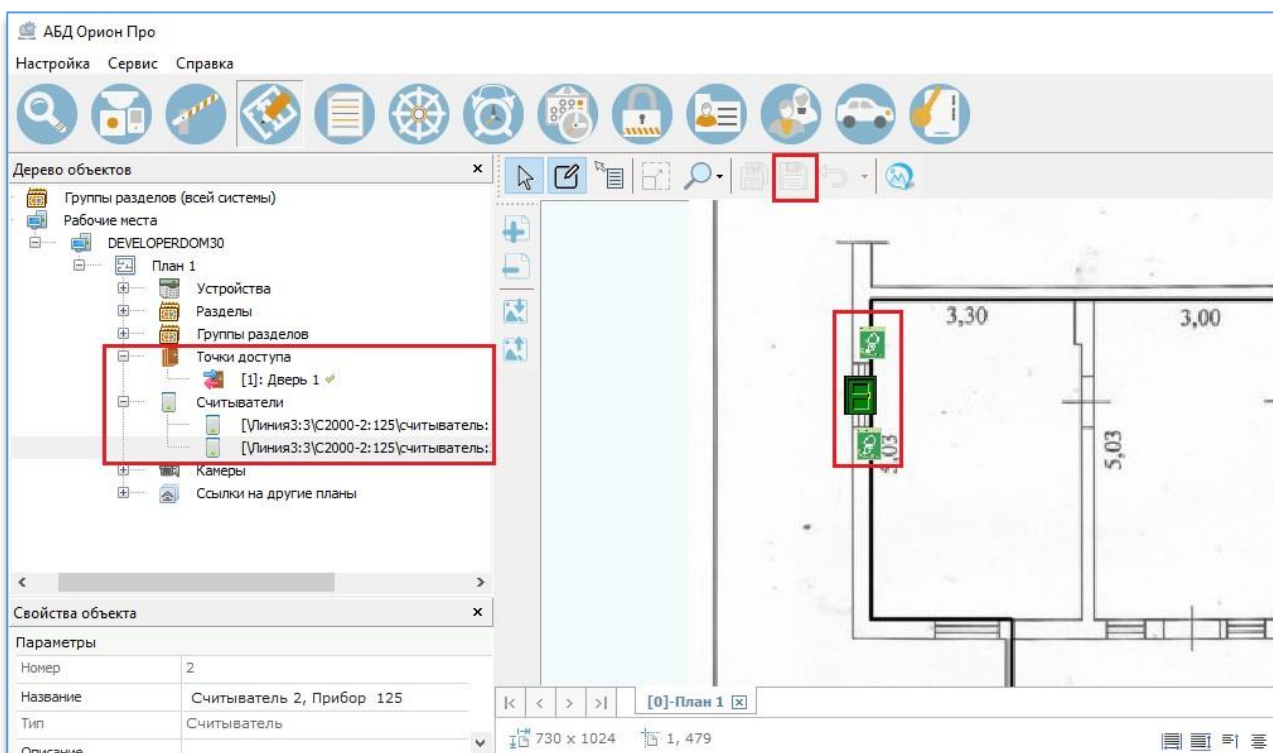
АБД Орион Про

Настройка Сервис Справка

Дерево объектов ×

Группы разделов (всей системы)
Рабочие места
DEVELOPERDOM30
План 1
Устройства
Разделы
Группы разделов
Точки доступа
[1]: Дверь 1
Считыватели
[\Линия3:3\С2000-2:125\считыватель:
[\Линия3:3\С2000-2:125\считыватель:
Камеры
Ссылки на другие планы

Свойства объекта ×

Параметры

| Номер | 2 |
|---|---|
| Название | Считыватель 2, Прибор 125 |
| Тип | Считыватель |
| Описание | |

3,30
3,00
5,03
4,03

[0]-План 1

730 x 1024
1, 479